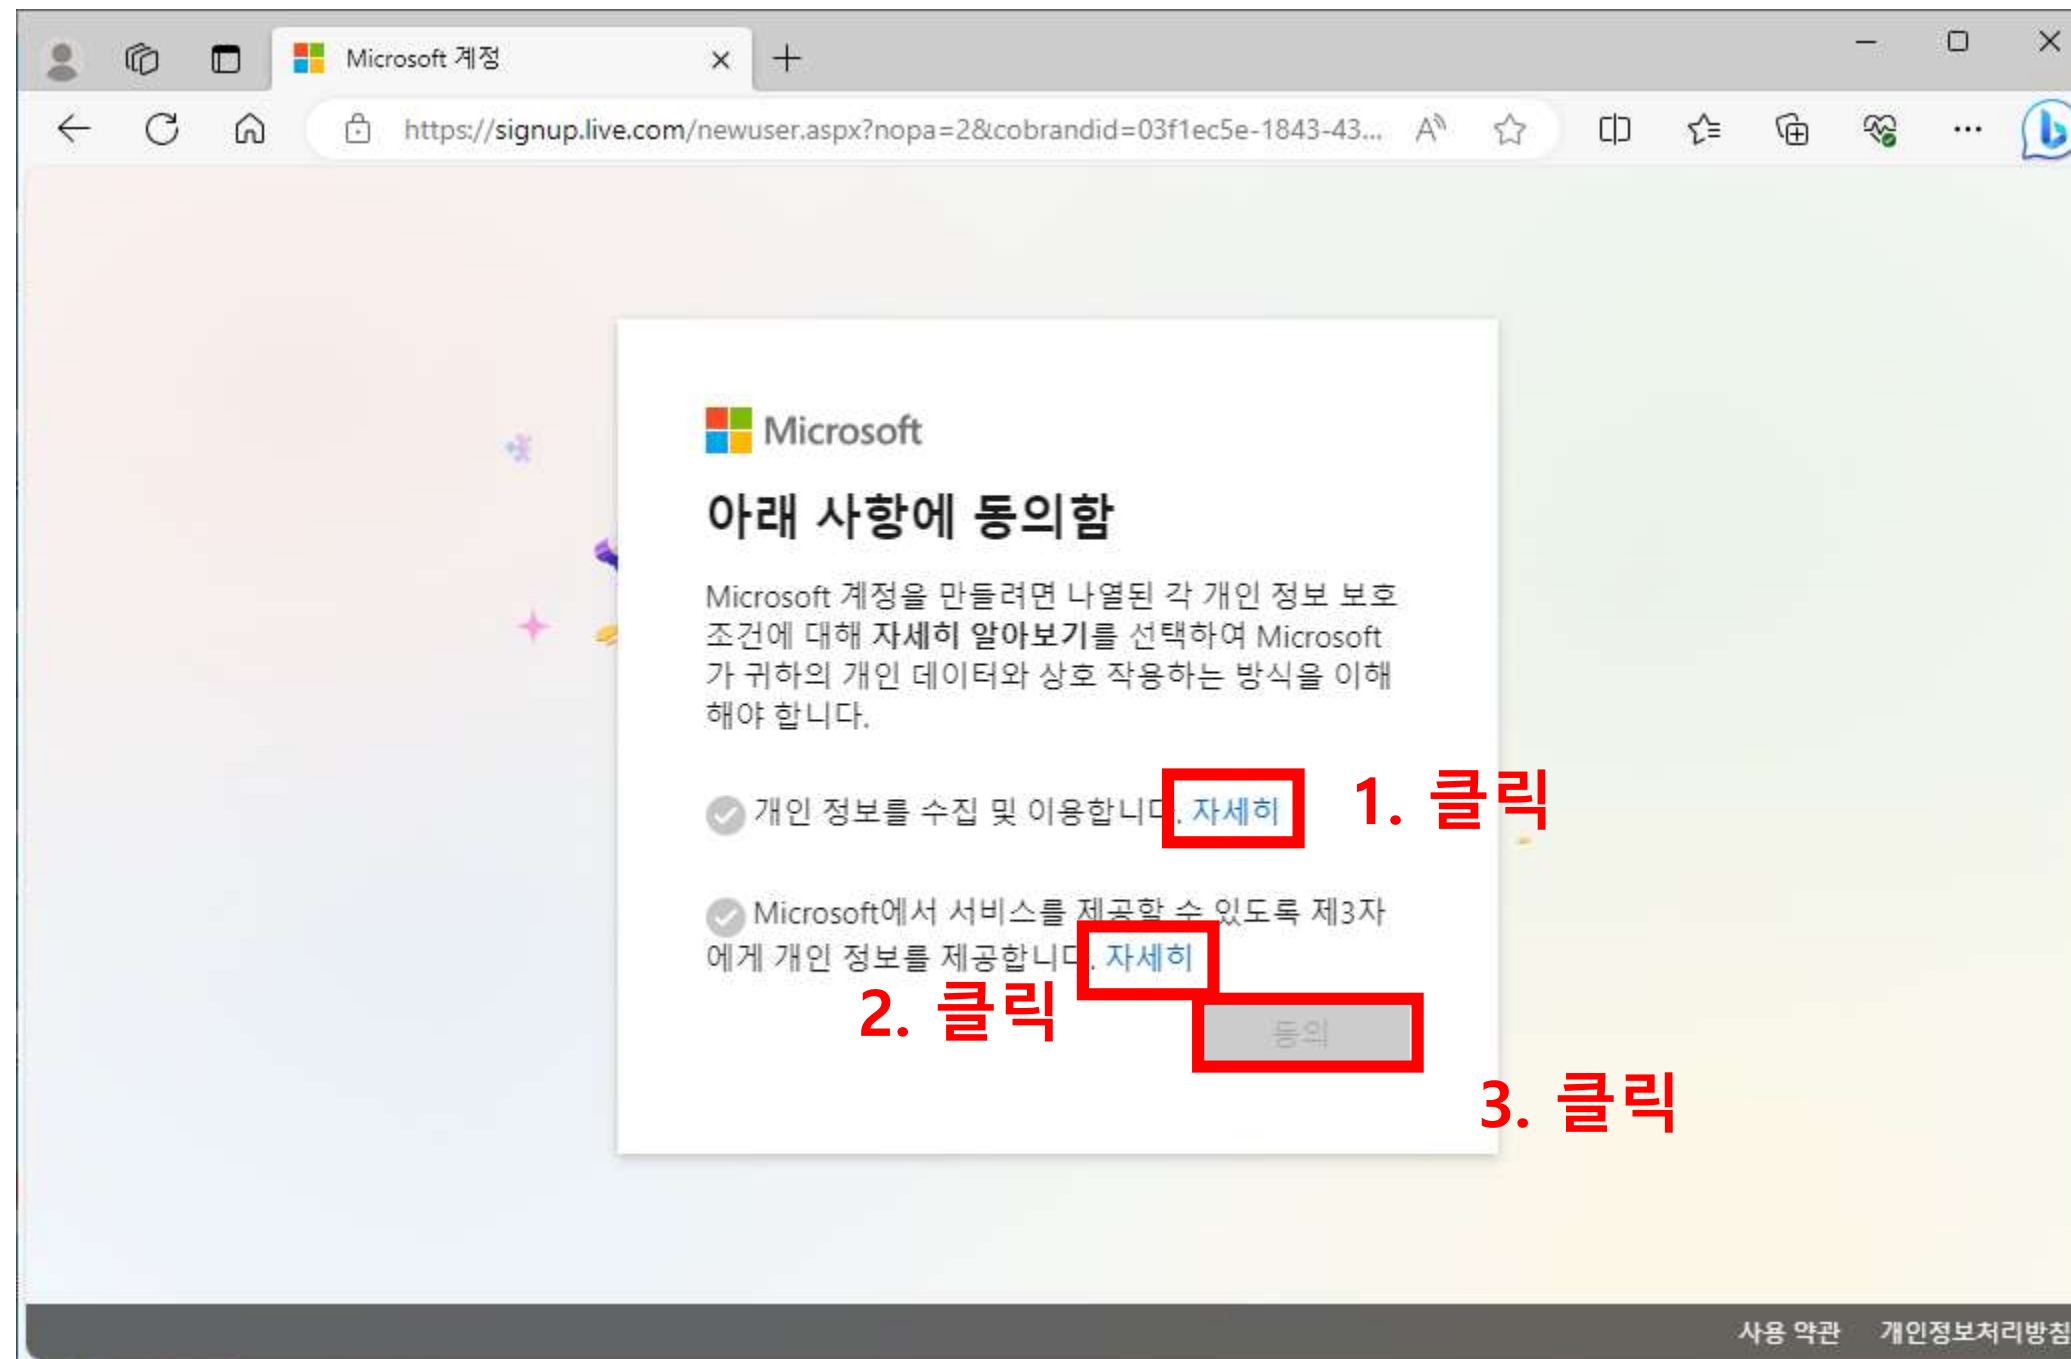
Microsoft 계정

https://signup.live.com/newuser.aspx?nopa=2&cobrandid=03f1ec5e-1843-43...

Microsoft

아래 사항에 동의함

Microsoft 계정을 만들려면 나열된 각 개인 정보 보호 조건에 대해 **자세히 알아보기**를 선택하여 Microsoft가 귀하의 개인 데이터와 상호 작용하는 방식을 이해해야 합니다.

개인 정보를 수집 및 이용합니다. 자세히

1. 클릭

Microsoft에서 서비스를 제공할 수 있도록 제3자에게 개인 정보를 제공합니다. 자세히

2. 클릭

동의

3. 클릭

사용 약관 개인정보처리방침